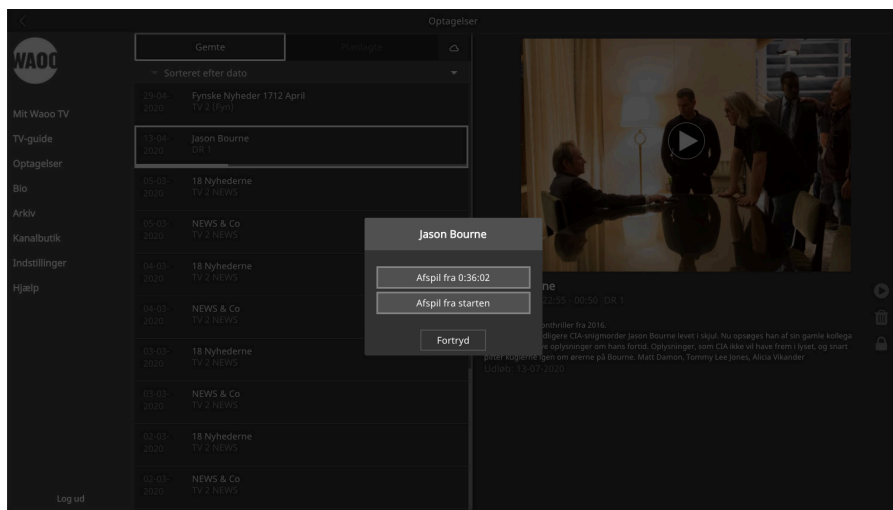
Optagelser

WAOO

Mit Waoo TV
TV-guide
Optagelser
Bio
Arkiv
Kanalbutik
Indstillinger
Hjælp

Log ud

Gemte | Planlagte

Sorteret efter dato

29-04-2020 Fynske Nyheder 1712 April TV 2 (Fyn)
13-04-2020 Jason Bourne DR 1
05-03-2020 18 Nyhederne TV 2 NEWS
05-03-2020 NEWS & Co TV 2 NEWS
04-03-2020 18 Nyhederne TV 2 NEWS
04-03-2020 NEWS & Co TV 2 NEWS
03-03-2020 18 Nyhederne TV 2 NEWS
03-03-2020 NEWS & Co TV 2 NEWS
02-03-2020 18 Nyhederne TV 2 NEWS
02-03-2020 NEWS & Co TV 2 NEWS

Jason Bourne
Afspil fra 0:36:02
Afspil fra starten
Fortryd

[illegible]ne
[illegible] 22:55 - 00:50 DR 1
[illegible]onthriller fra 2016.
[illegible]dligere CIA-snigmorder Jason Bourne levet i skjul. Nu opsøges han af sin gamle kollega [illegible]e oplysninger om hans fortid. Oplysninger, som CIA ikke vil have frem i lyset, og snart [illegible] jitter kuglerne igen om ørerne på Bourne. Matt Damon, Tommy Lee Jones, Alicia Vikander
Udløb: 13-07-2020